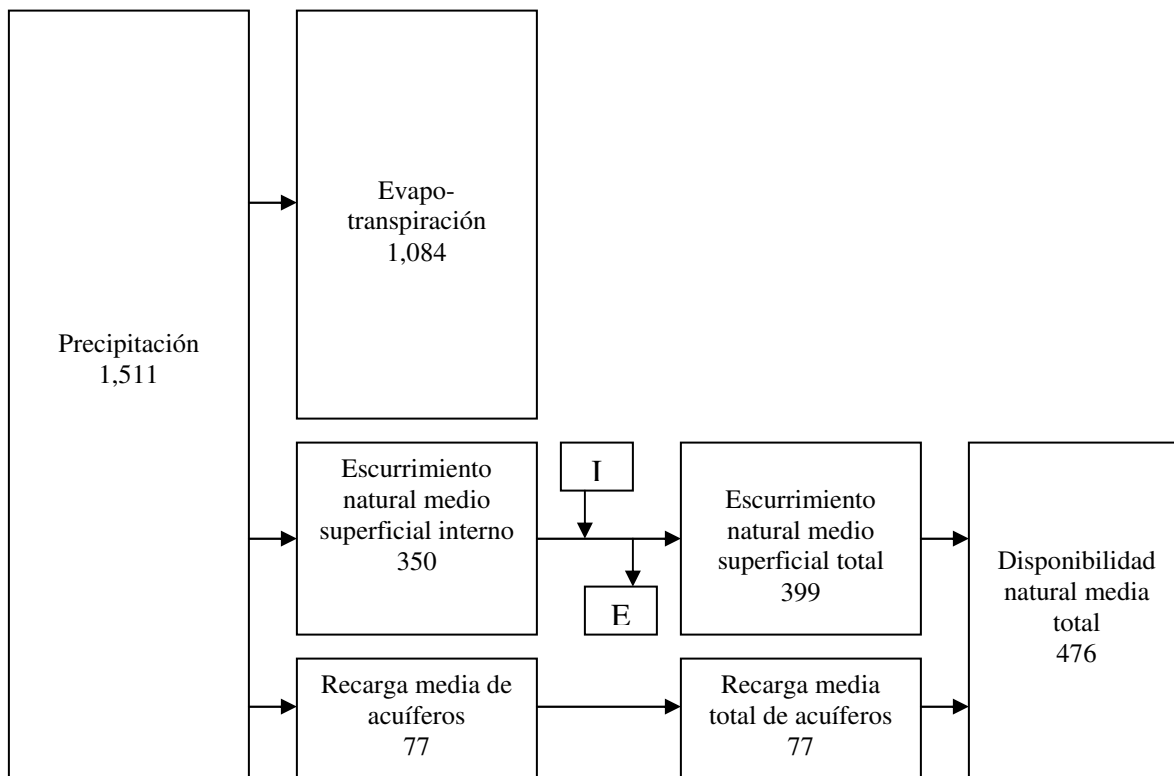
Precipitación
1,511

Evapotranspiración
1,084

Escurrimiento natural medio superficial interno
350

I

E

Escurrimiento natural medio superficial total
399

Disponibilidad natural media total
476

Recarga media de acuíferos
77

Recarga media total de acuíferos
77